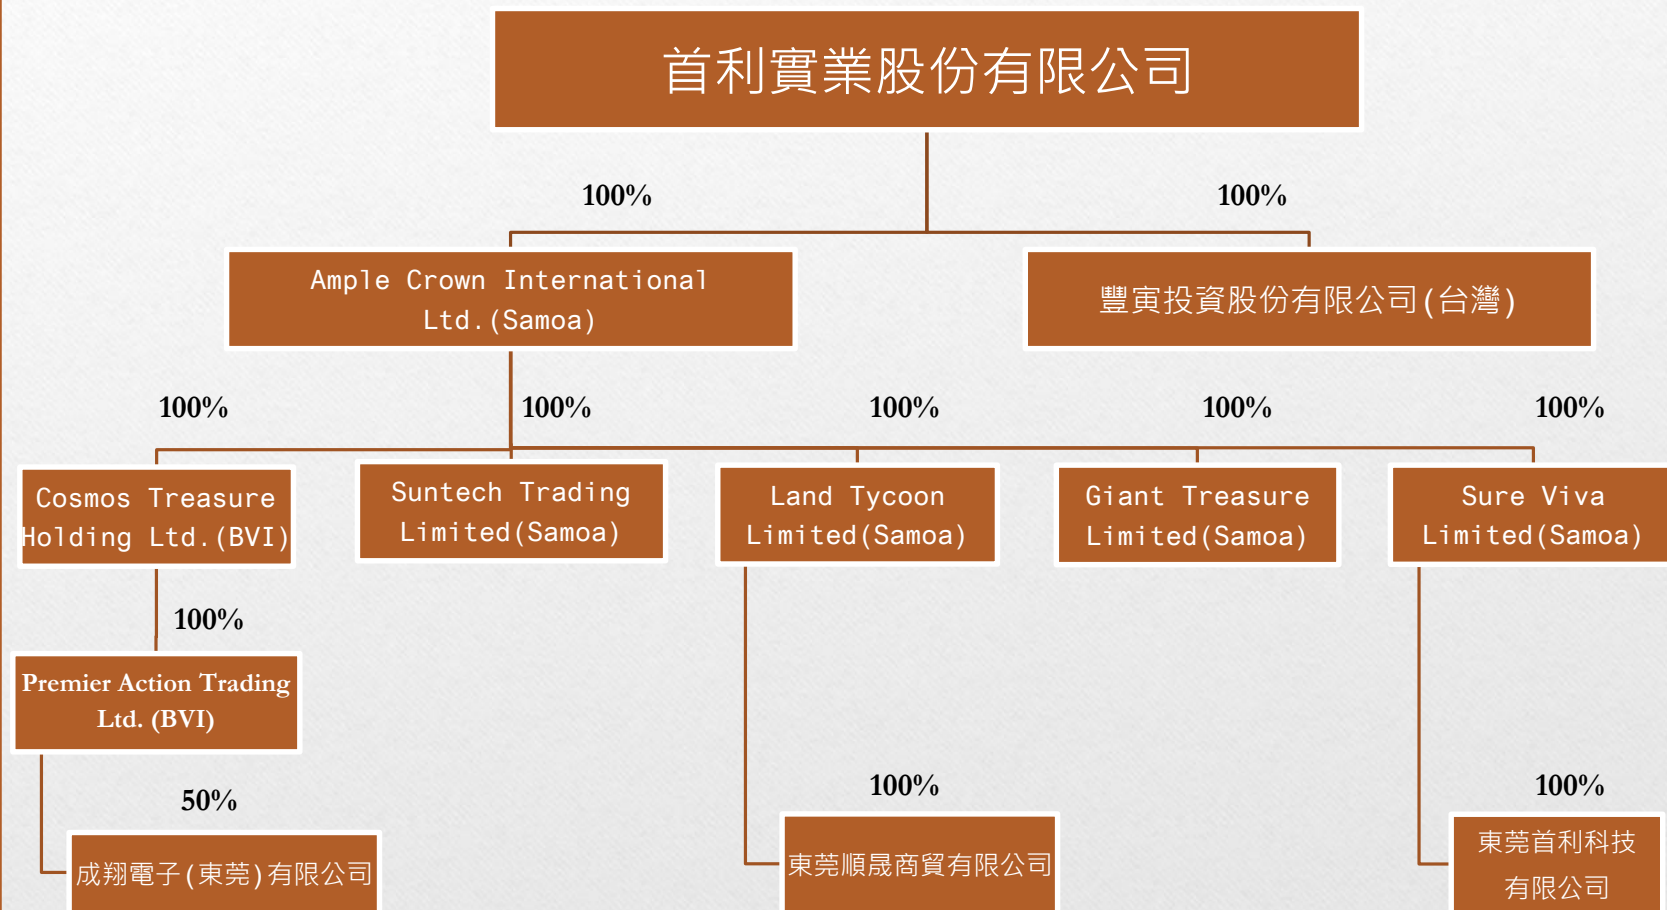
首利實業股份有限公司

100%

100%

Ample Crown International Ltd.(Samoa)

豐寅投資股份有限公司(台灣)

100%

100%

100%

100%

100%

Cosmos Treasure Holding Ltd.(BVI)

Suntech Trading Limited(Samoa)

Land Tycoon Limited(Samoa)

Giant Treasure Limited(Samoa)

Sure Viva Limited(Samoa)

100%

Premier Action Trading Ltd. (BVI)

50%

成翔電子(東莞)有限公司

100%

東莞順晟商貿有限公司

100%

東莞首利科技有限公司